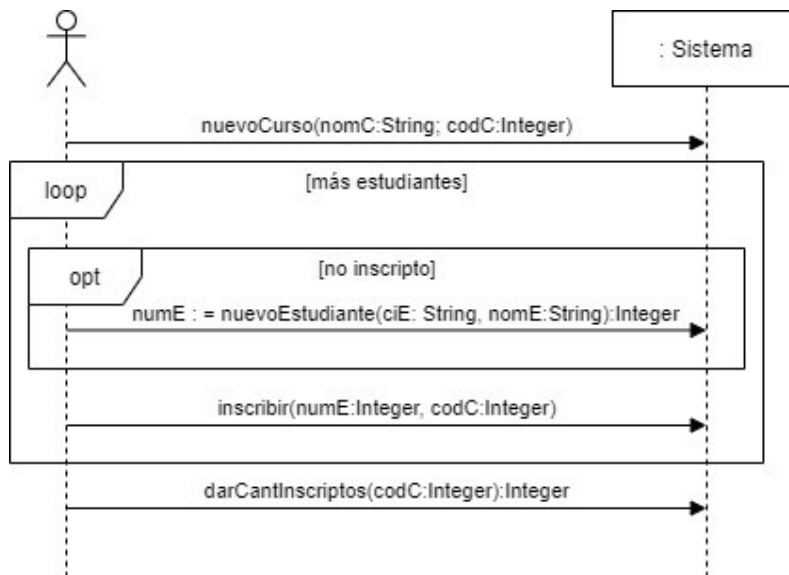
: Sistema

nuevoCurso(nomC:String; codC:Integer)

loop

[más estudiantes]

opt

[no inscripto]

numE : = nuevoEstudiante(ciE: String, nomE:String):Integer

inscribir(numE:Integer, codC:Integer)

darCantInscriptos(codC:Integer):Integer